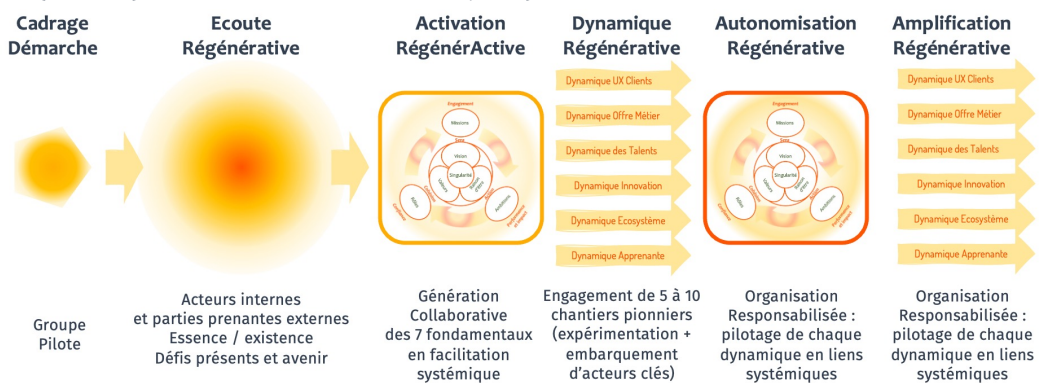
Cadrage Démarche

Groupe Pilote

Ecoute Régénérative

Acteurs internes et parties prenantes externes
Essence / existence
Défis présents et avenir

Activation RégénérActive

Engagement
Missions
Vision
Singularité
Valeurs
Rôles
Ambitions

Génération Collaborative des 7 fondamentaux en facilitation systémique

Dynamique Régénérative

Dynamique UX Clients
Dynamique Offre Métier
Dynamique des Talents
Dynamique Innovation
Dynamique Ecosystème
Dynamique Apprenante

Engagement de 5 à 10 chantiers pionniers (expérimentation + embarquement d'acteurs clés)

Autonomisation Régénérative

Engagement
Missions
Vision
Singularité
Valeurs
Rôles
Ambitions

Organisation Responsabilisée : pilotage de chaque dynamique en liens systémiques

Amplification Régénérative

Dynamique UX Clients
Dynamique Offre Métier
Dynamique des Talents
Dynamique Innovation
Dynamique Ecosystème
Dynamique Apprenante

Organisation Responsabilisée : pilotage de chaque dynamique en liens systémiques